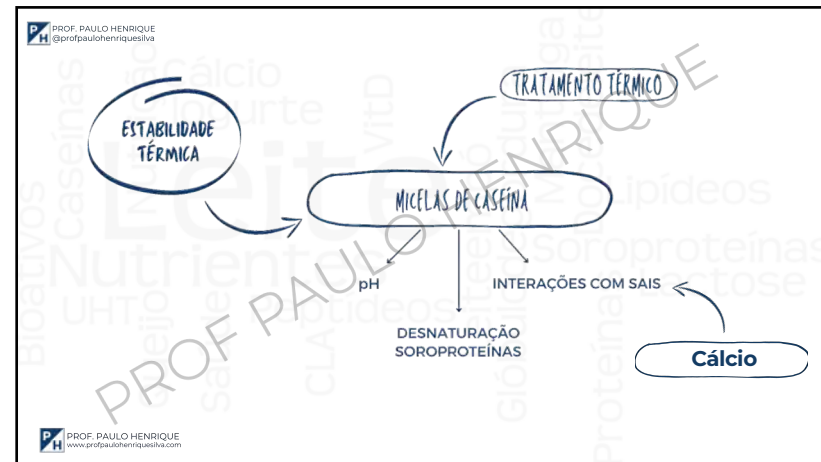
PROF. PAULO HENRIQUE
@profpaulohenriquesilva

TRATAMENTO TÉRMICO

ESTABILIDADE TÉRMICA

MICELAS DE CASEÍNA

pH

INTERAÇÕES COM SAIS

DESNATURAÇÃO SOROPROTEÍNAS

Cálcio

PROF PAULO HENRIQUE

PROF. PAULO HENRIQUE
www.profpaulohenriquesilva.com